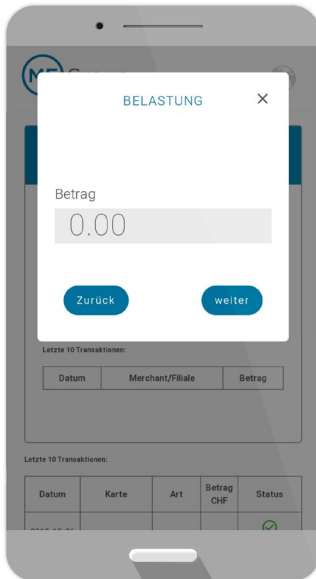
BELASTUNG
×

Betrag
0.00

Zurück
weiter

Letzte 10 Transaktionen:

| Datum | Merchant/Filiale | Betrag |
|---|---|---|

Letzte 10 Transaktionen:

| Datum | Karte | Art | Betrag CHF | Status |
|---|---|---|---|---|
| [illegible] | | | | |